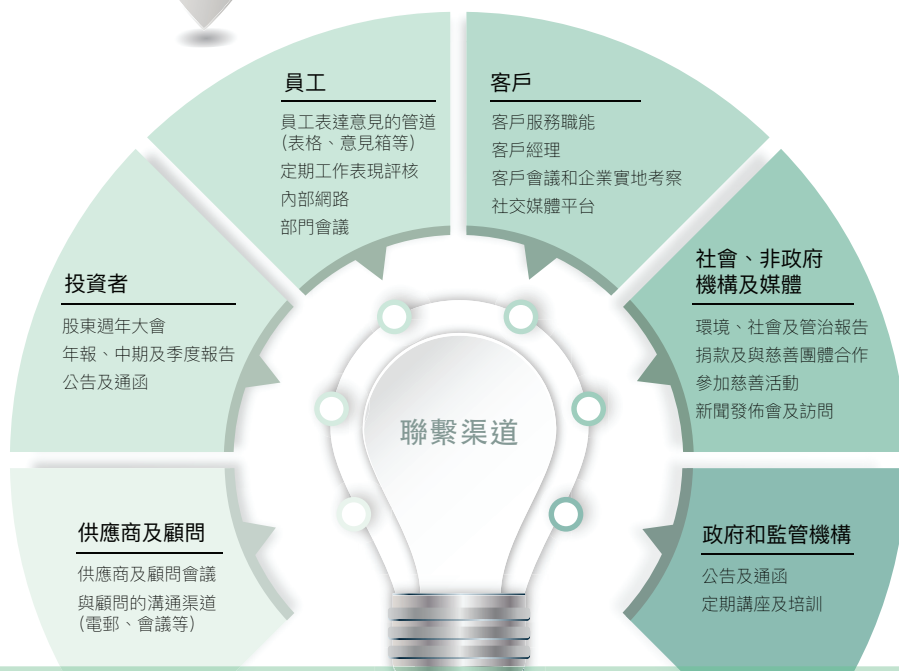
員工

員工表達意見的管道
(表格、意見箱等)
定期工作表現評核
內部網路
部門會議

客戶

客戶服務職能
客戶經理
客戶會議和企業實地考察
社交媒體平台

投資者

股東週年大會
年報、中期及季度報告
公告及通函

社會、非政府機構及媒體

環境、社會及管治報告
捐款及與慈善團體合作
參加慈善活動
新聞發佈會及訪問

聯繫渠道

供應商及顧問

供應商及顧問會議
與顧問的溝通渠道
(電郵、會議等)

政府和監管機構

公告及通函
定期講座及培訓